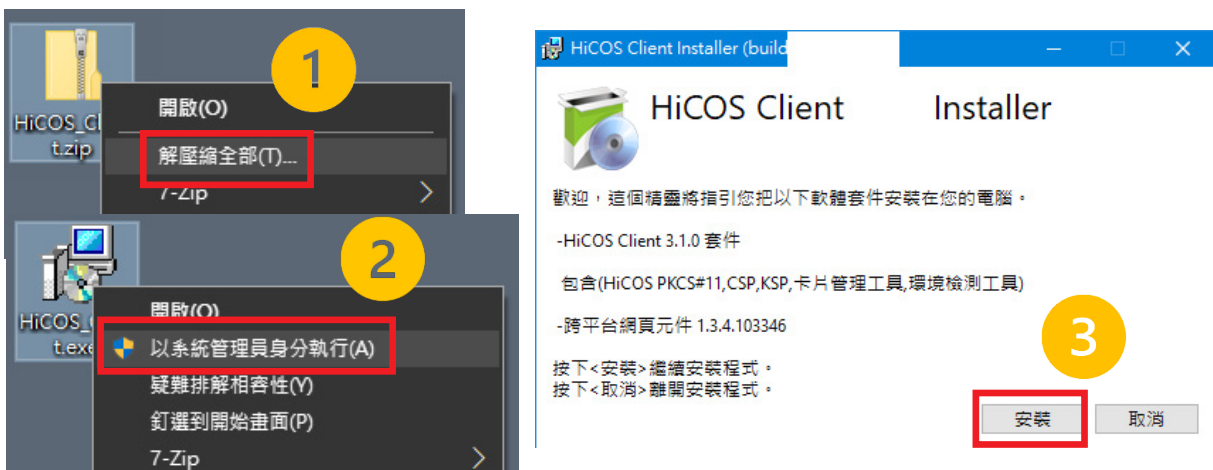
HiCOS_Cl
t.zip

1

開啟(O)
解壓縮全部(T)...
7-Zip

HiCOS_(
t.exe

2

開啟(O)
以系統管理員身分執行(A)
疑難排解相容性(Y)
釘選到開始畫面(P)
7-Zip

HiCOS Client Installer (build

HiCOS Client Installer

歡迎，這個精靈將指引您把以下軟體套件安裝在您的電腦。

-HiCOS Client 3.1.0 套件

包含(HiCOS PKCS#11,CSP,KSP,卡片管理工具,環境檢測工具)

-跨平台網頁元件 1.3.4.103346

3

按下<安裝>繼續安裝程式。
按下<取消>離開安裝程式。

安裝
取消